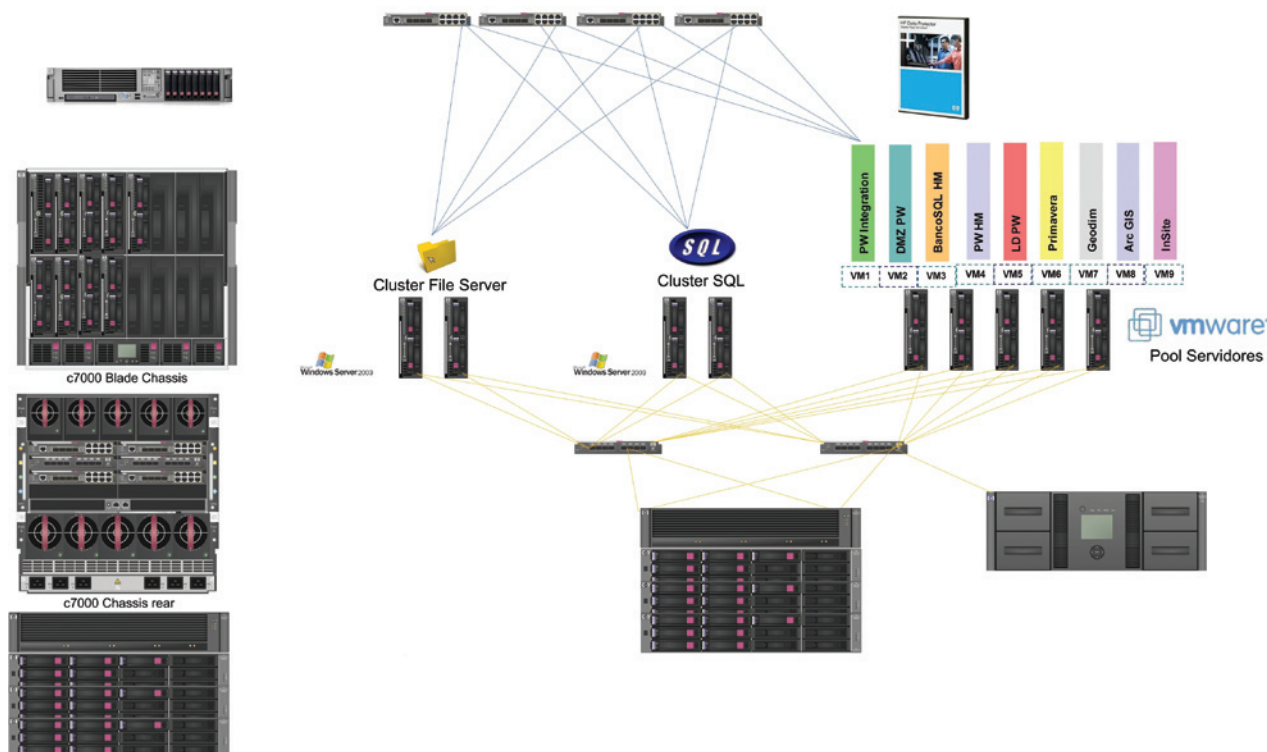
PW Integration
DMZ PW
BancoSQL HM
PW HM
LD PW
Primavera
Geodim
Arc GIS
InSite

VM1 VM2 VM3 VM4 VM5 VM6 VM7 VM8 VM9

Cluster File Server

SQL

Cluster SQL

vmware

Pool Servidores

Windows Server 2003

Windows Server 2003

c7000 Blade Chassis

c7000 Chassis rear